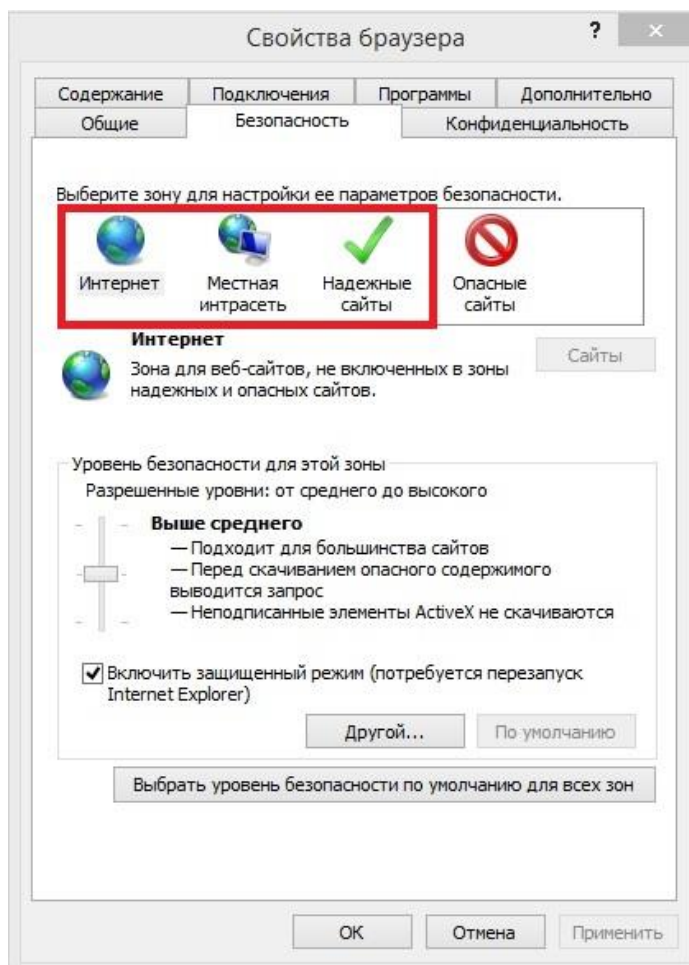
Свойства браузера

?

×

Содержание
Подключения
Программы
Дополнительно
Общие
Безопасность
Конфиденциальность

Выберите зону для настройки ее параметров безопасности.

Интернет
Местная интрасеть
Надежные сайты
Опасные сайты

Интернет
Зона для веб-сайтов, не включенных в зоны надежных и опасных сайтов.

Сайты

Уровень безопасности для этой зоны
Разрешенные уровни: от среднего до высокого

Выше среднего
— Подходит для большинства сайтов
— Перед скачиванием опасного содержимого выводится запрос
— Неподписанные элементы ActiveX не скачиваются

Включить защищенный режим (потребуется перезапуск Internet Explorer)

Другой...
По умолчанию

Выбрать уровень безопасности по умолчанию для всех зон

ОК
Отмена
Применить